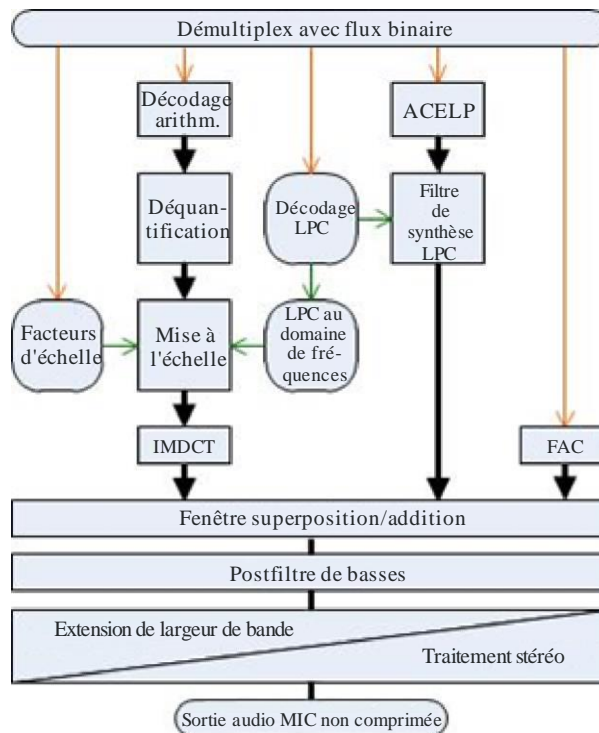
Démultiplex avec flux binaire

Décodage arithm.

ACELP

Déquantification

Décodage LPC

Filtre de synthèse LPC

Facteurs d'échelle

Mise à l'échelle

LPC au domaine de fréquences

IMDCT

FAC

Fenêtre superposition/addition

Postfiltre de basses

Extension de largeur de bande

Traitement stéréo

Sortie audio MIC non comprimée